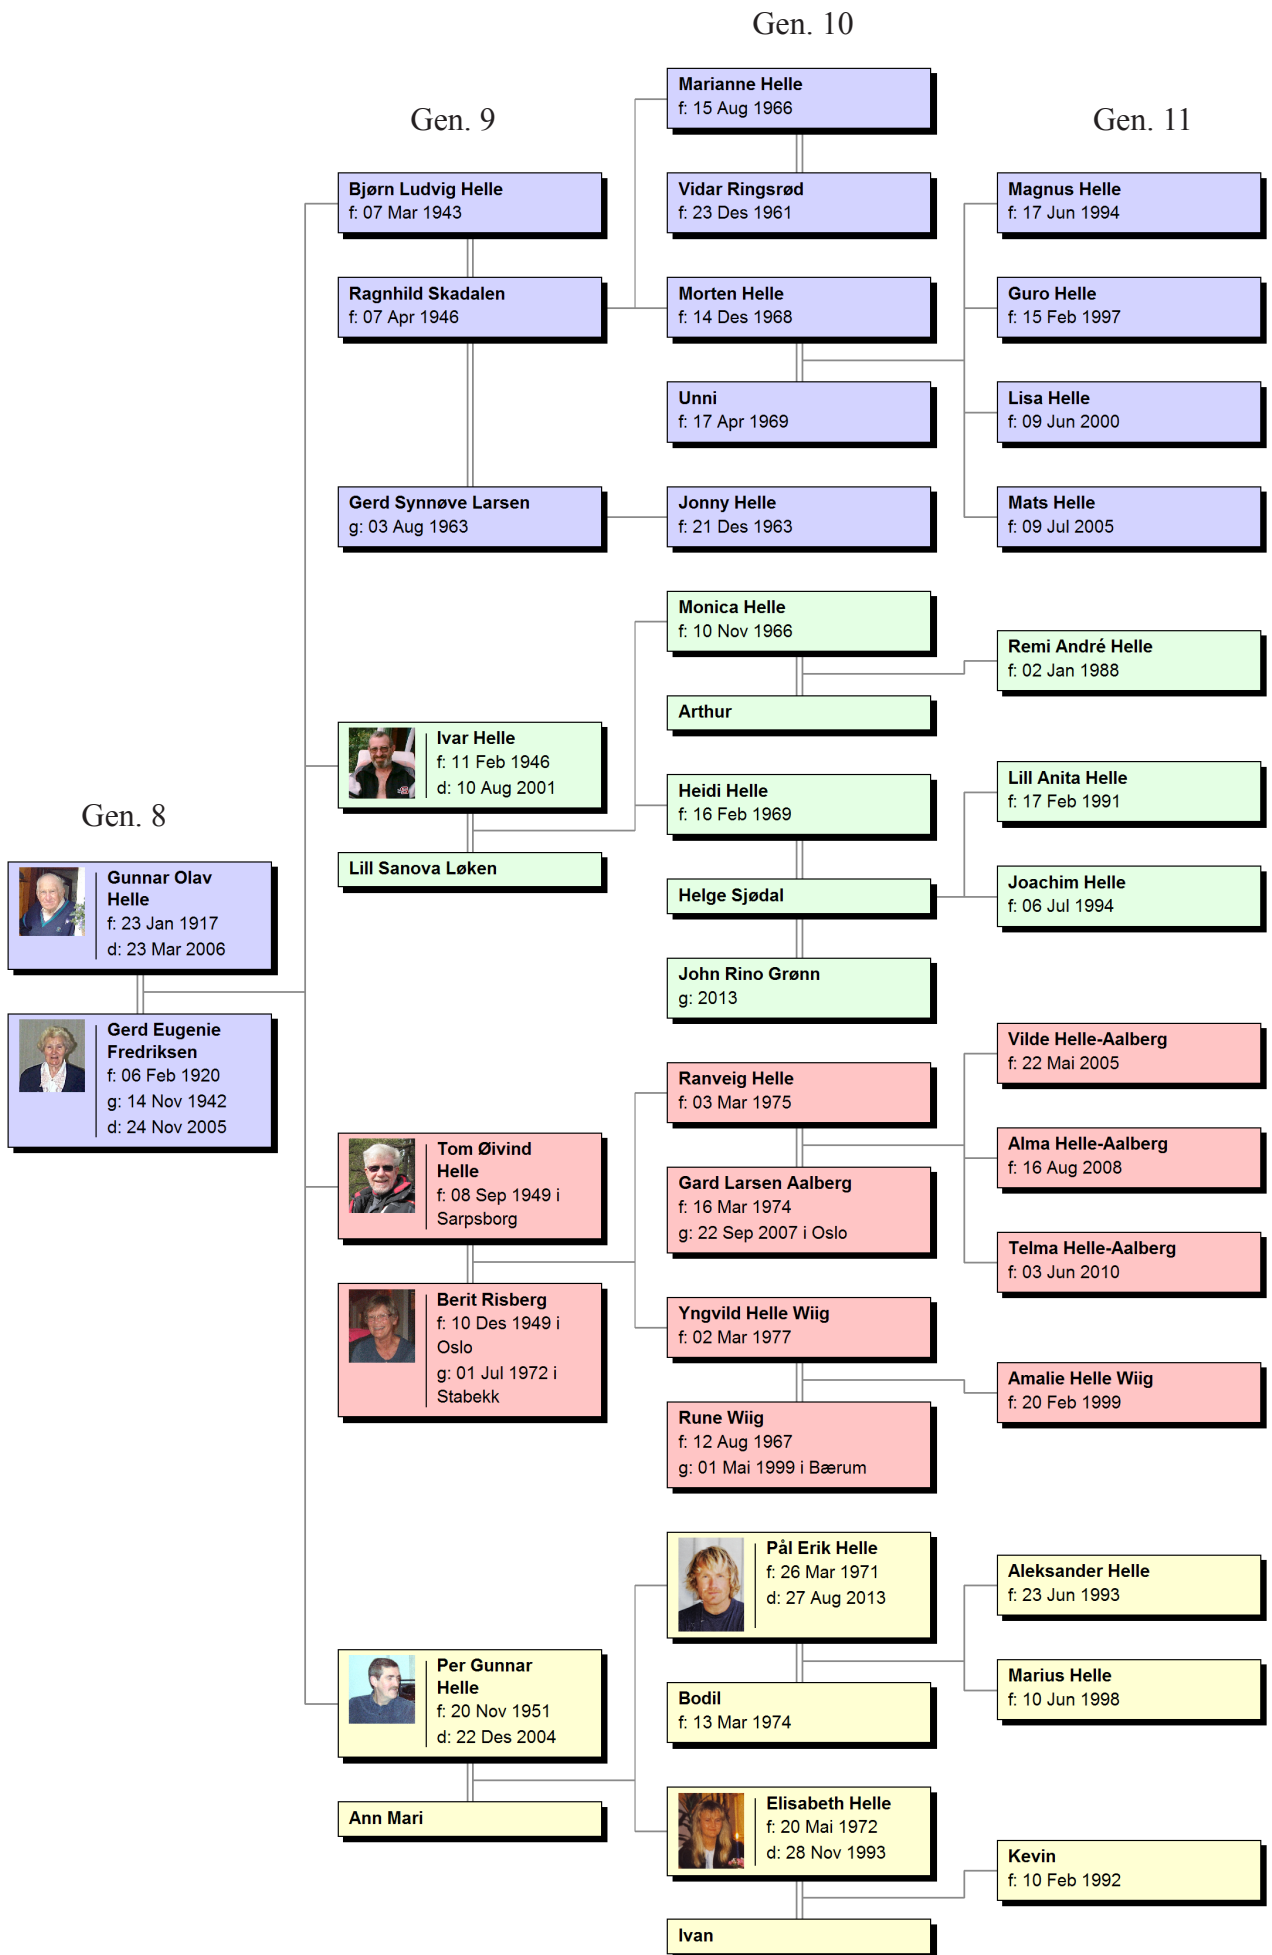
Gen. 10

Gen. 9

Gen. 11

Marianne Helle
f: 15 Aug 1966

Bjørn Ludvig Helle
f: 07 Mar 1943

Vidar Ringsrød
f: 23 Des 1961

Magnus Helle
f: 17 Jun 1994

Ragnhild Skadalen
f: 07 Apr 1946

Morten Helle
f: 14 Des 1968

Guro Helle
f: 15 Feb 1997

Unni
f: 17 Apr 1969

Lisa Helle
f: 09 Jun 2000

Gerd Synnøve Larsen
g: 03 Aug 1963

Jonny Helle
f: 21 Des 1963

Mats Helle
f: 09 Jul 2005

Monica Helle
f: 10 Nov 1966

Remi André Helle
f: 02 Jan 1988

Arthur

Ivar Helle
f: 11 Feb 1946
d: 10 Aug 2001

Heidi Helle
f: 16 Feb 1969

Lill Anita Helle
f: 17 Feb 1991

Gen. 8

Lill Sanova Løken

Gunnar Olav Helle
f: 23 Jan 1917
d: 23 Mar 2006

Helge Sjødal

Joachim Helle
f: 06 Jul 1994

John Rino Grønn
g: 2013

Gerd Eugenie Fredriksen
f: 06 Feb 1920
g: 14 Nov 1942
d: 24 Nov 2005

Vilde Helle-Aalberg
f: 22 Mai 2005

Ranveig Helle
f: 03 Mar 1975

Tom Øivind Helle
f: 08 Sep 1949 i Sarpsborg

Alma Helle-Aalberg
f: 16 Aug 2008

Gard Larsen Aalberg
f: 16 Mar 1974
g: 22 Sep 2007 i Oslo

Telma Helle-Aalberg
f: 03 Jun 2010

Berit Risberg
f: 10 Des 1949 i Oslo
g: 01 Jul 1972 i Stabekk

Yngvild Helle Wiig
f: 02 Mar 1977

Amalie Helle Wiig
f: 20 Feb 1999

Rune Wiig
f: 12 Aug 1967
g: 01 Mai 1999 i Bærum

Pål Erik Helle
f: 26 Mar 1971
d: 27 Aug 2013

Aleksander Helle
f: 23 Jun 1993

Per Gunnar Helle
f: 20 Nov 1951
d: 22 Des 2004

Marius Helle
f: 10 Jun 1998

Bodil
f: 13 Mar 1974

Ann Mari

Elisabeth Helle
f: 20 Mai 1972
d: 28 Nov 1993

Kevin
f: 10 Feb 1992

Ivan